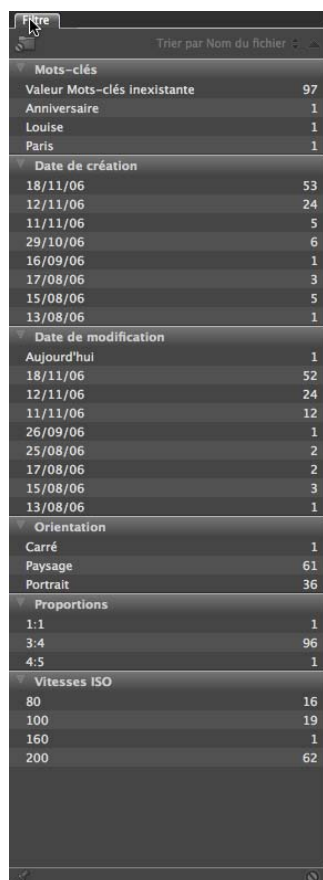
Filtre

Trier par Nom du fichier

Mots-clés
Valeur Mots-clés inexistante 97
Anniversaire 1
Louise 1
Paris 1

Date de création
18/11/06 53
12/11/06 24
11/11/06 5
29/10/06 6
16/09/06 1
17/08/06 3
15/08/06 5
13/08/06 1

Date de modification
Aujourd'hui 1
18/11/06 52
12/11/06 24
11/11/06 12
26/09/06 1
25/08/06 2
17/08/06 2
15/08/06 3
13/08/06 1

Orientation
Carré 1
Paysage 61
Portrait 36

Proportions
1:1 1
3:4 96
4:5 1

Vitesses ISO
80 16
100 19
160 1
200 62